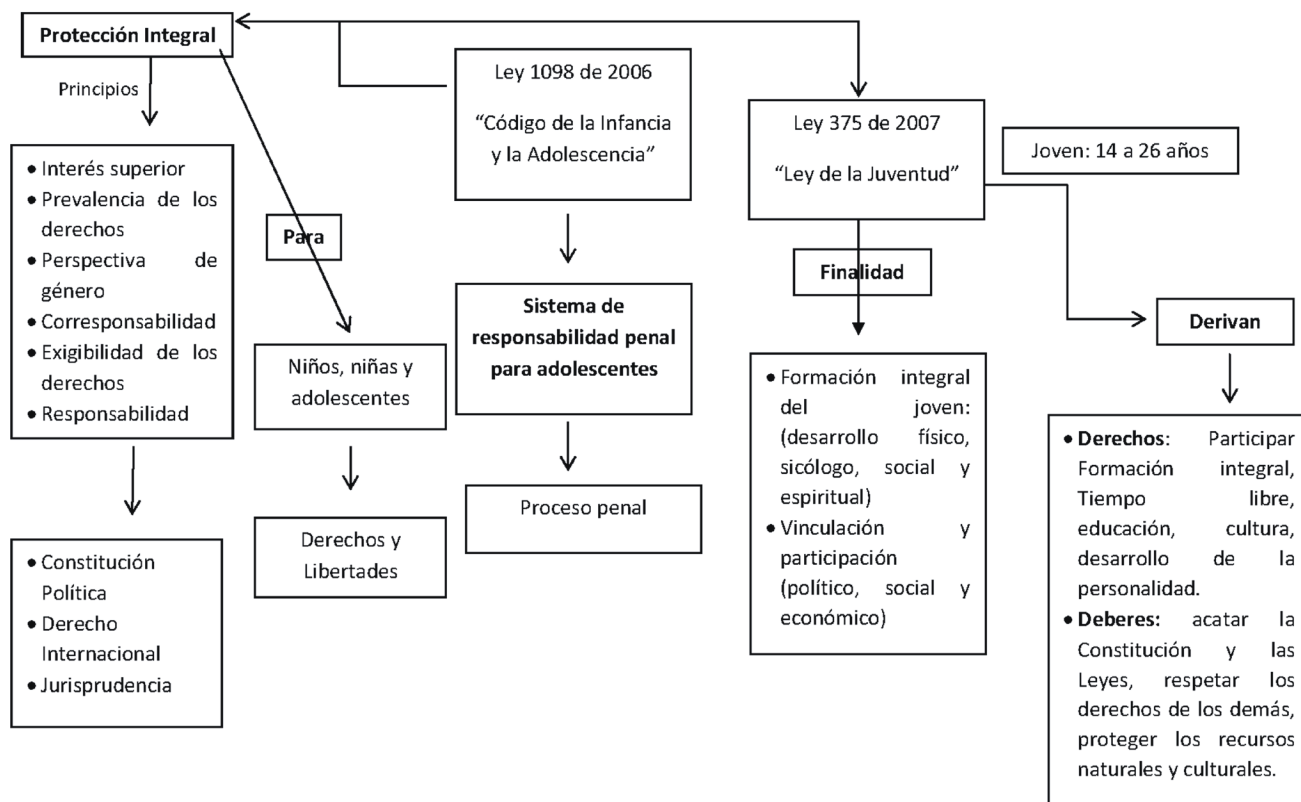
Protección Integral

Principios

- Interés superior
- Prevalencia de los derechos
- Perspectiva de género
- Corresponsabilidad
- Exigibilidad de los derechos
- Responsabilidad

- Constitución Política
- Derecho Internacional
- Jurisprudencia

Para

Niños, niñas y adolescentes

Derechos y Libertades

Ley 1098 de 2006

"Código de la Infancia y la Adolescencia"

Sistema de responsabilidad penal para adolescentes

Proceso penal

Ley 375 de 2007

"Ley de la Juventud"

Joven: 14 a 26 años

Finalidad

- Formación integral del joven: (desarrollo físico, sicólogo, social y espiritual)
- Vinculación y participación (político, social y económico)

Derivan

- **Derechos**: Participar Formación integral, Tiempo libre, educación, cultura, desarrollo de la personalidad.
- **Deberes:** acatar la Constitución y las Leyes, respetar los derechos de los demás, proteger los recursos naturales y culturales.